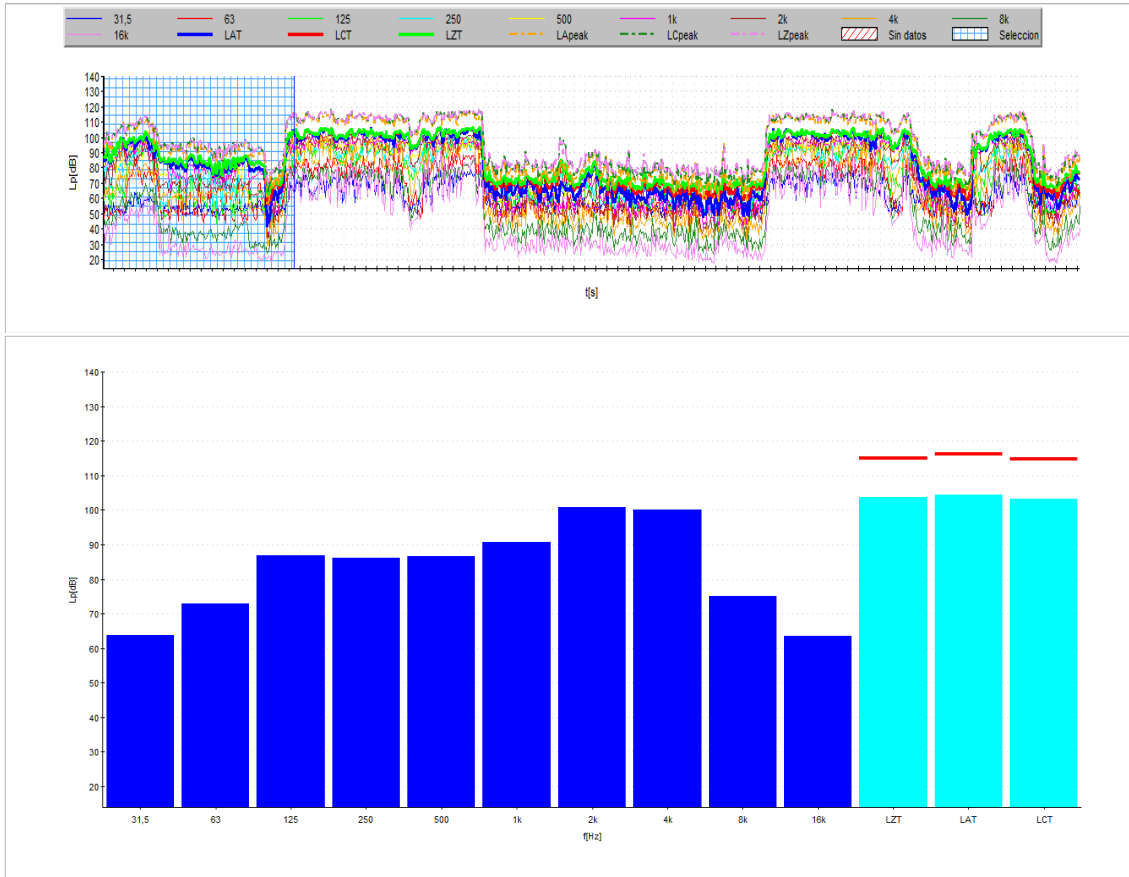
31,5 63 125 250 500 1k 2k 4k 8k
16k LAT LCT LZT LApeak LCpeak LZpeak Sin datos Seleccion

Lp[dB]
140
130
120
110
100
90
80
70
60
50
40
30
20

t[s]

Lp[dB]
140
130
120
110
100
90
80
70
60
50
40
30
20

31,5 63 125 250 500 1k 2k 4k 8k 16k LZT LAT LCT
f[Hz]